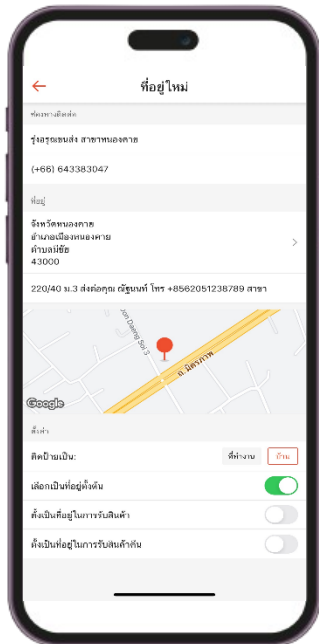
ที่อยู่ใหม่

ช่องทางติดต่อ

รุ่งอรุณขนส่ง สาขาหนองคาย

(+66) 643383047

ที่อยู่

จังหวัดหนองคาย
อำเภอเมืองหนองคาย
ตำบลมีชัย
43000

220/40 ม.3 ส่งต่อคุณ ณัฐนนท์ โทร +8562051238789 สาขา

Soi Daeng Soi 3

ถ. มิตรภาพ

Google

ตั้งค่า

ติดป้ายเป็น:

ที่ทำงาน

บ้าน

เลือกเป็นที่อยู่ตั้งต้น

ตั้งเป็นที่อยู่ในการรับสินค้า

ตั้งเป็นที่อยู่ในการรับสินค้าคืน